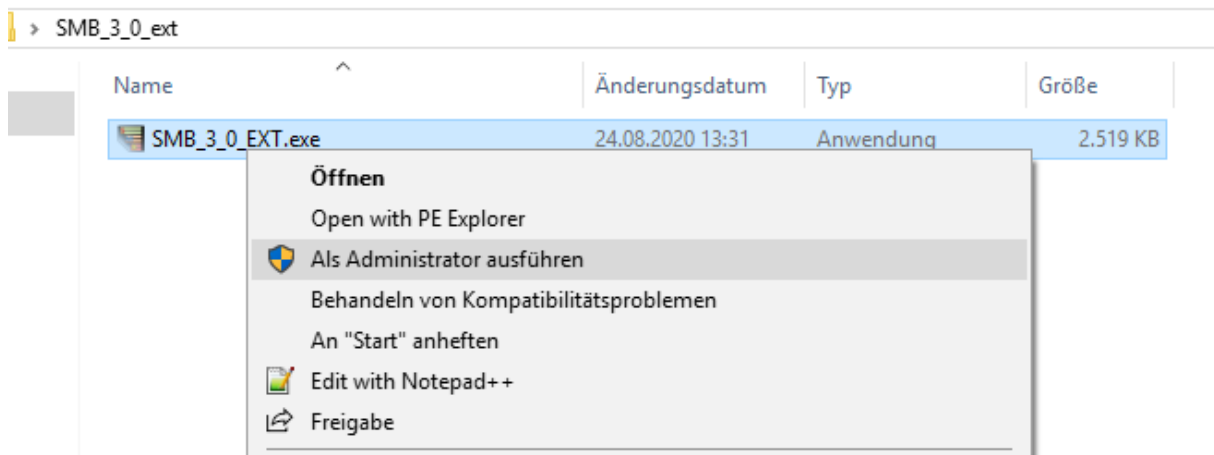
> SMB_3_0_ext

| Name | Änderungsdatum | Typ | Größe |
|---|---|---|---|
| SMB_3_0_EXT.exe | 24.08.2020 13:31 | Anwendung | 2.519 KB |

Öffnen
Open with PE Explorer
Als Administrator ausführen
Behandeln von Kompatibilitätsproblemen
An "Start" anheften
Edit with Notepad++
Freigabe